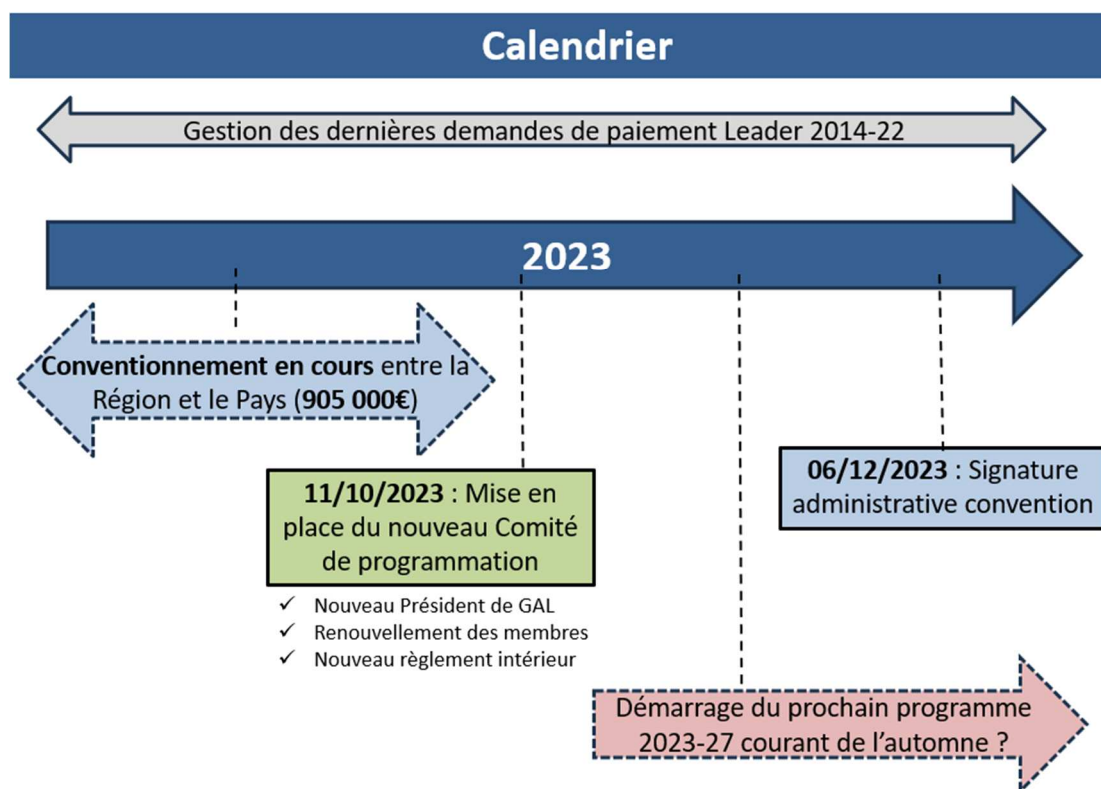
Calendrier

Gestion des dernières demandes de paiement Leader 2014-22

2023

Conventionnement en cours entre la Région et le Pays (905 000€)

11/10/2023 : Mise en place du nouveau Comité de programmation

✓ Nouveau Président de GAL
✓ Renouvellement des membres
✓ Nouveau règlement intérieur

06/12/2023 : Signature administrative convention

Démarrage du prochain programme 2023-27 courant de l'automne ?